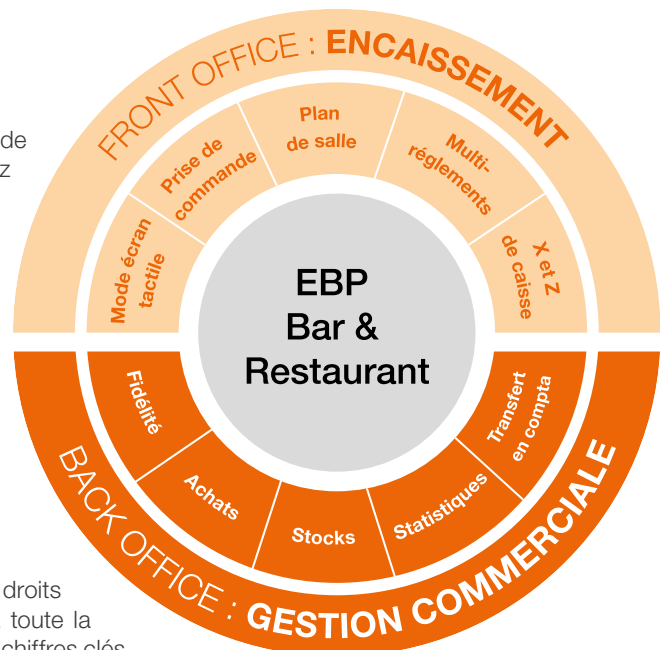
de
z

FRONT OFFICE : ENCAISSEMENT

Mode écran tactile

Prise de commande

Plan de salle

Multi-réglements

X et Z de caisse

EBP Bar & Restaurant

Fidélité

Achats

Stocks

Statistiques

Transfert en compta

BACK OFFICE : GESTION COMMERCIALE

droits
toute la
chiffres clés